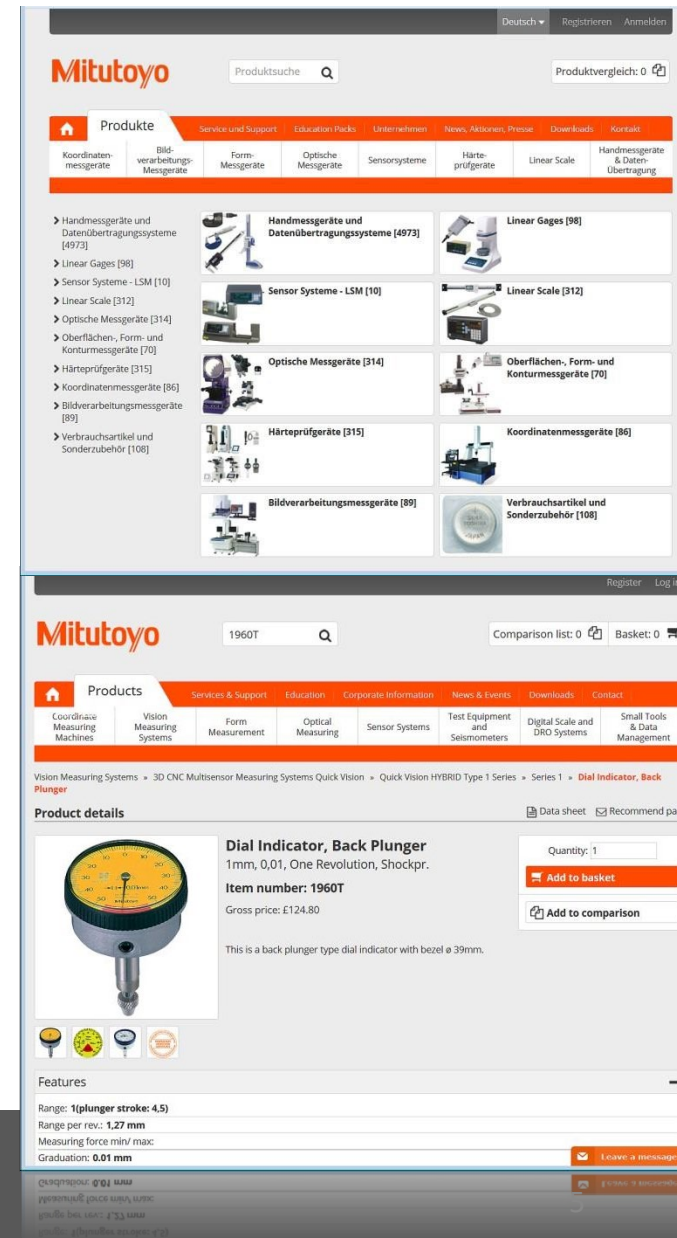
Deutsch ▾ Registrieren Anmelden

Mitutoyo

Produktsuche

Produktvergleich: 0

Produkte

Service und Support | Education Packs | Unternehmen | News, Aktionen, Presse | Downloads | Kontakt

Koordinatenmessgeräte | Bildverarbeitungs-Messgeräte | Form-Messgeräte | Optische Messgeräte | Sensorsysteme | Härteprüfgeräte | Linear Scale | Handmessgeräte & Daten-Übertragung

> Handmessgeräte und Datenübertragungssysteme [4973]
> Linear Gages [98]
> Sensor Systeme - LSM [10]
> Linear Scale [312]
> Optische Messgeräte [314]
> Oberflächen-, Form- und Konturmessgeräte [70]
> Härteprüfgeräte [315]
> Koordinatenmessgeräte [86]
> Bildverarbeitungsmessgeräte [89]
> Verbrauchsartikel und Sonderzubehör [108]

Handmessgeräte und Datenübertragungssysteme [4973]

Linear Gages [98]

Sensor Systeme - LSM [10]

Linear Scale [312]

Optische Messgeräte [314]

Oberflächen-, Form- und Konturmessgeräte [70]

Härteprüfgeräte [315]

Koordinatenmessgeräte [86]

Bildverarbeitungsmessgeräte [89]

Verbrauchsartikel und Sonderzubehör [108]

Register Log i

Mitutoyo

1960T

Comparison list: 0 Basket: 0

Products

Services & Support | Education | Corporate Information | News & Events | Downloads | Contact

Coordinate Measuring Machines | Vision Measuring Systems | Form Measurement | Optical Measuring | Sensor Systems | Test Equipment and Seismometers | Digital Scale and DRO Systems | Small Tools & Data Management

Vision Measuring Systems » 3D CNC Multisensor Measuring Systems Quick Vision » Quick Vision HYBRID Type 1 Series » Series 1 » Dial Indicator, Back Plunger

Product details

Data sheet Recommend pa

Dial Indicator, Back Plunger
1mm, 0,01, One Revolution, Shockpr.

Item number: 1960T

Gross price: £124.80

This is a back plunger type dial indicator with bezel ø 39mm.

Quantity: 1

Add to basket

Add to comparison

Features

Range: 1(plunger stroke: 4,5)
Range per rev.: 1,27 mm
Measuring force min/ max:
Graduation: 0.01 mm

Leave a message